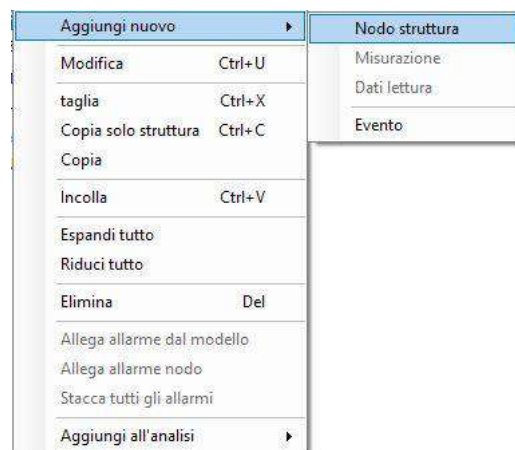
Aggiungi nuovo
Modifica Ctrl+U
taglia Ctrl+X
Copia solo struttura Ctrl+C
Copia
Incolla Ctrl+V
Espandi tutto
Riduci tutto
Elimina Del
Allega allarme dal modello
Allega allarme nodo
Stacca tutti gli allarmi
Aggiungi all'analisi

Nodo struttura
Misurazione
Dati lettura
Evento